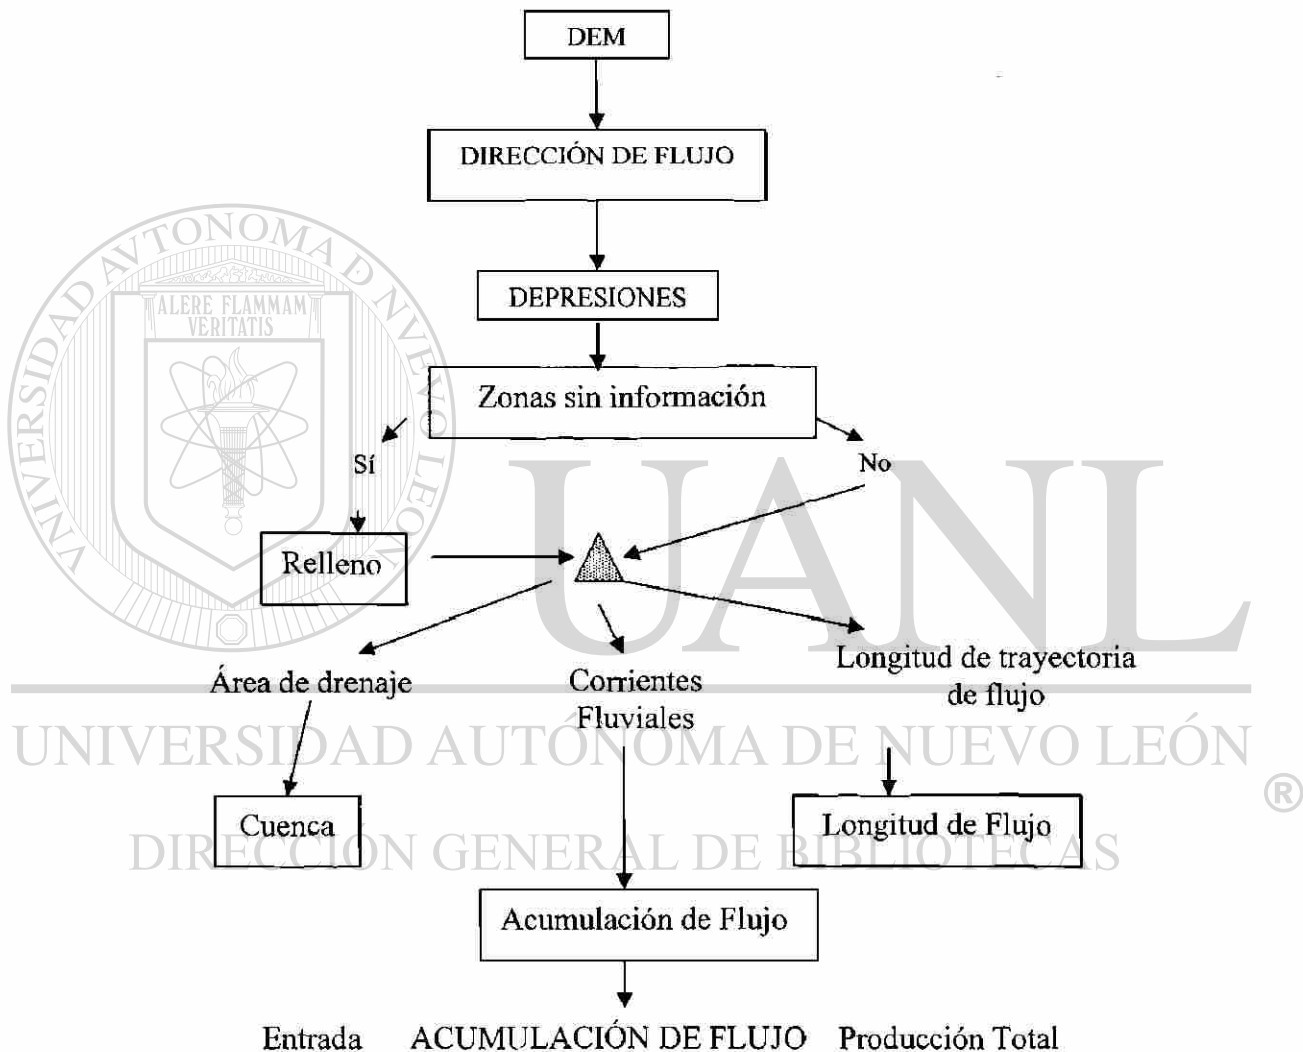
DEM

DIRECCIÓN DE FLUJO

DEPRESIONES

Zonas sin información

Sí

No

Relleno

Área de drenaje

Corrientes Fluviales

Longitud de trayectoria de flujo

Cuenca

Longitud de Flujo

Acumulación de Flujo

Entrada ACUMULACIÓN DE FLUJO Producción Total

ALERE FLAMMAM VERITATIS

UNIVERSIDAD AUTÓNOMA DE NUEVO LEÓN

UANL

UNIVERSIDAD AUTÓNOMA DE NUEVO LEÓN ®

DIRECCIÓN GENERAL DE BIBLIOTECAS